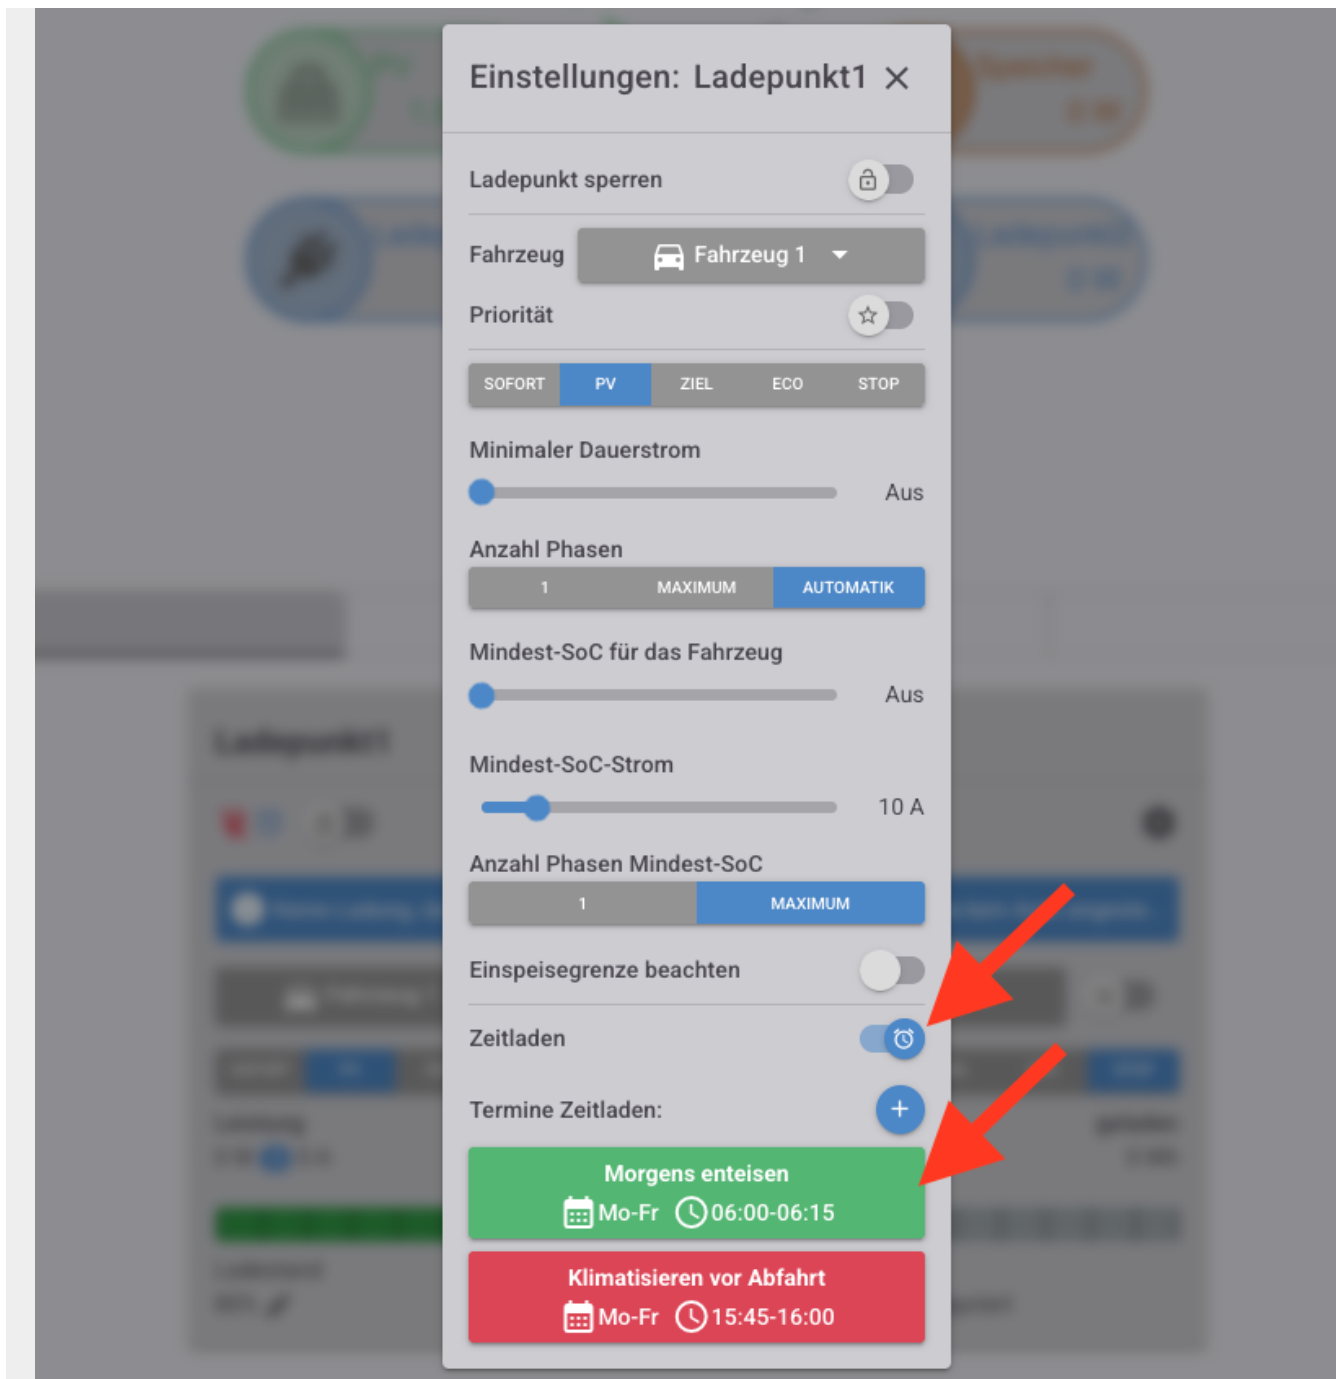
Einstellungen: Ladepunkt1 ×

Ladepunkt sperren

Fahrzeug

Fahrzeug 1

Priorität

SOFORT PV ZIEL ECO STOP

Minimaler Dauerstrom

Aus

Anzahl Phasen

1 MAXIMUM AUTOMATIK

Mindest-SoC für das Fahrzeug

Aus

Mindest-SoC-Strom

10 A

Anzahl Phasen Mindest-SoC

1 MAXIMUM

Einspeisegrenze beachten

Zeitladen

Termine Zeitladen:

+

Morgens enteisen
Mo-Fr 06:00-06:15

Klimatisieren vor Abfahrt
Mo-Fr 15:45-16:00